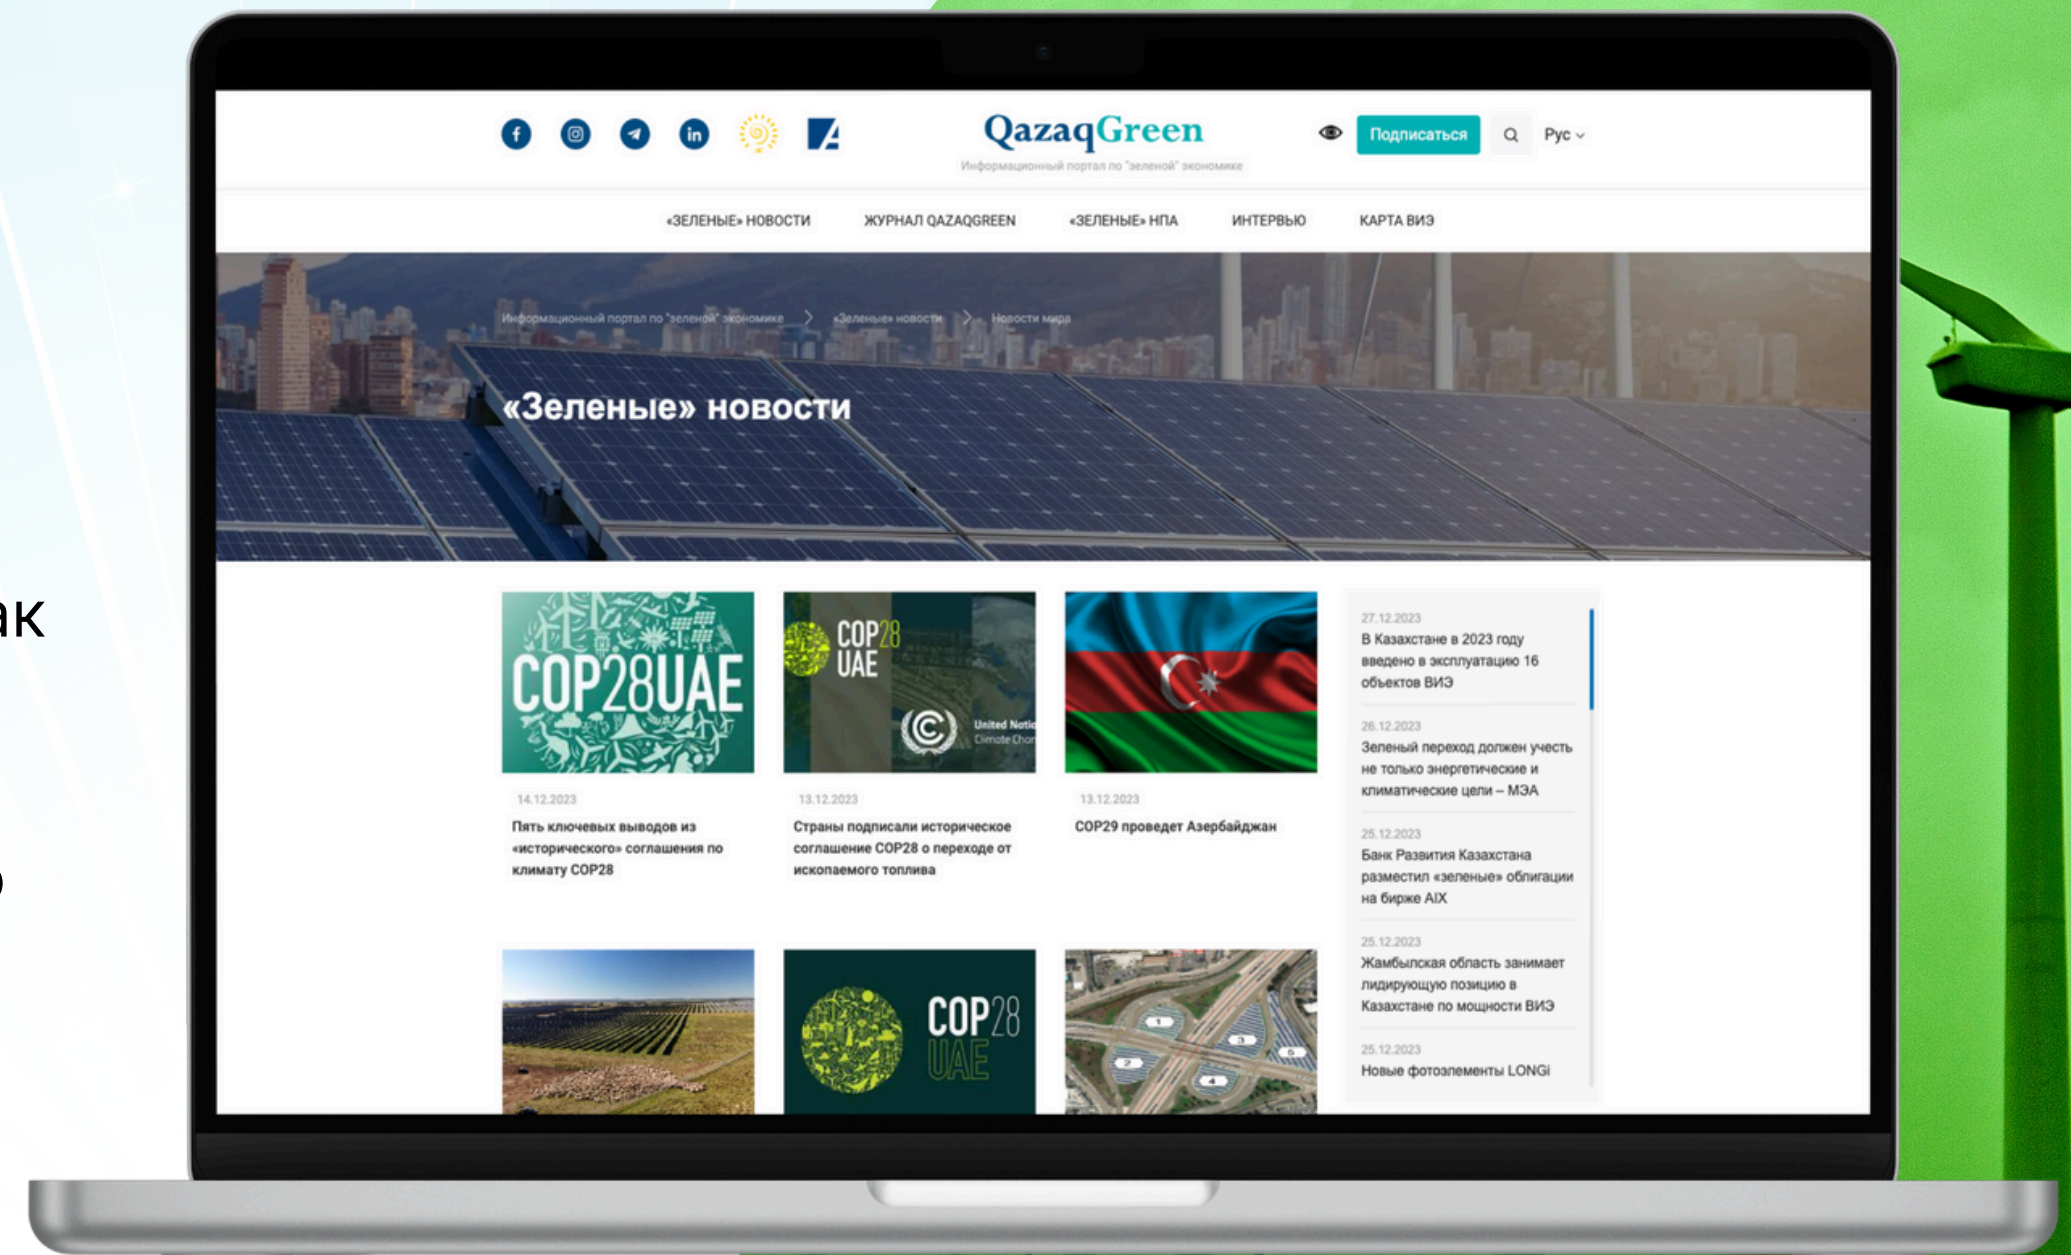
ак

QazaqGreen
Информационный портал по "зеленой" экономике

Подписаться
Рус

«ЗЕЛЕНЫЕ» НОВОСТИ
ЖУРНАЛ QAZAQGREEN
«ЗЕЛЕНЫЕ» НПА
ИНТЕРВЬЮ
КАРТА ВИЭ

Информационный портал по "зеленой" экономике > «Зеленые» новости > Новости мира

«Зеленые» новости

COP28UAE

14.12.2023
Пять ключевых выводов из «исторического» соглашения по климату COP28

COP28 UAE
United Nations Climate Change

13.12.2023
Страны подписали историческое соглашение COP28 о переходе от ископаемого топлива

13.12.2023
COP29 проведет Азербайджан

27.12.2023
В Казахстане в 2023 году введено в эксплуатацию 16 объектов ВИЭ

26.12.2023
Зеленый переход должен учесть не только энергетические и климатические цели – МЭА

25.12.2023
Банк Развития Казахстана разместил «зеленые» облигации на бирже AIX

25.12.2023
Жамбылская область занимает лидирующую позицию в Казахстане по мощности ВИЭ

25.12.2023
Новые фотоэлементы LONGi

COP28 UAE